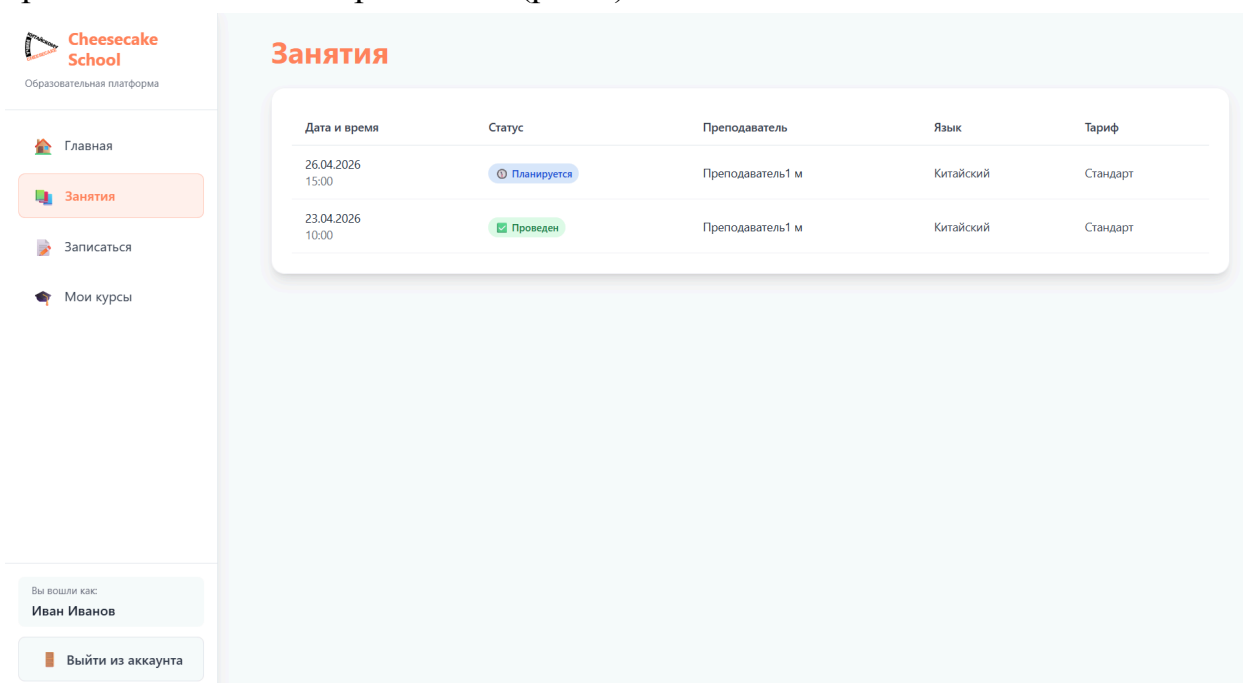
Cheesecake School
Образовательная платформа

Главная
Занятия
Записаться
Мои курсы

Вы вошли как:
Иван Иванов

Выйти из аккаунта

Занятия

| Дата и время | Статус | Преподаватель | Язык | Тариф |
|---|---|---|---|---|
| 26.04.2026 15:00 | Планируется | Преподаватель1 м | Китайский | Стандарт |
| 23.04.2026 10:00 | Проведен | Преподаватель1 м | Китайский | Стандарт |